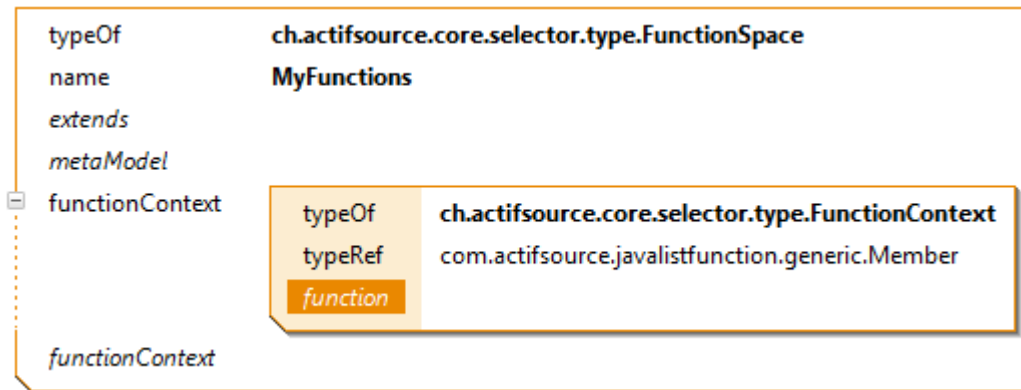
typeOf ch.actifsource.core.selector.type.FunctionSpace
name MyFunctions
extends
metaModel
functionContext

typeOf ch.actifsource.core.selector.type.FunctionContext
typeRef com.actifsource.javalistfunction.generic.Member
function

functionContext